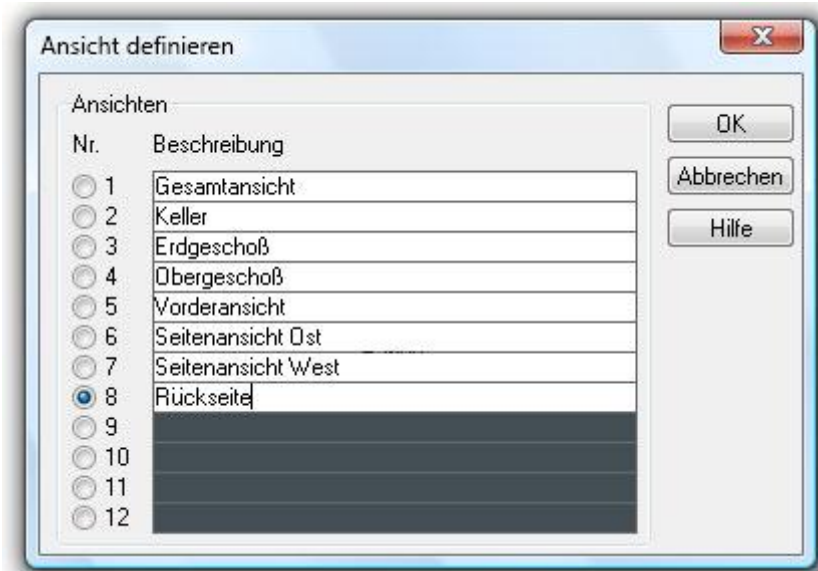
Ansicht definieren

X

Ansichten

| Nr. | Beschreibung |
|---|---|
| 1 | Gesamtansicht |
| 2 | Keller |
| 3 | Erdgeschoß |
| 4 | Obergeschoß |
| 5 | Vorderansicht |
| 6 | Seitenansicht Ost |
| 7 | Seitenansicht West |
| 8 | Rückseite |
| 9 | |
| 10 | |
| 11 | |
| 12 | |

OK

Abbrechen

Hilfe